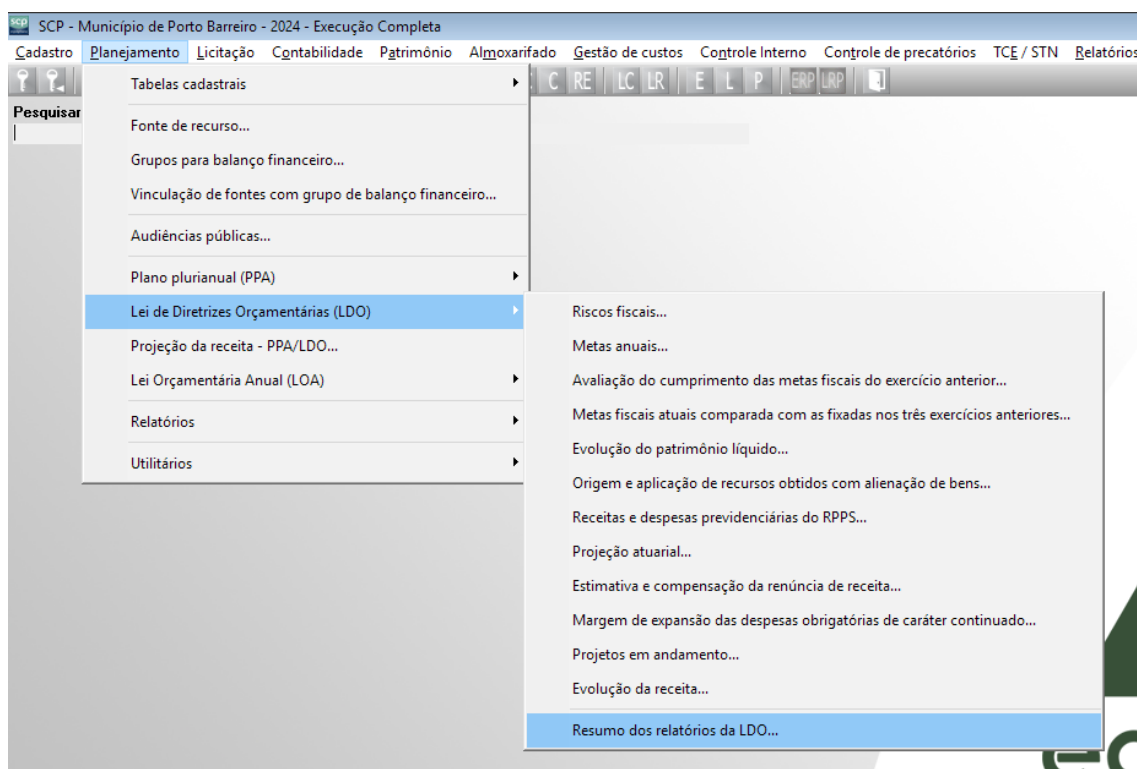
SCP - Município de Porto Barreiro - 2024 - Execução Completa

Cadastro Planejamento Licitação Contabilidade Patrimônio Almoxarifado Gestão de custos Controle Interno Controle de precatórios TCE / STN Relatórios

C RE LC LR E L P ERP LRP

Pesquisar

Tabelas cadastrais
Fonte de recurso...
Grupos para balanço financeiro...
Vinculação de fontes com grupo de balanço financeiro...
Audiências públicas...
Plano plurianual (PPA)
Lei de Diretrizes Orçamentárias (LDO)
Projeção da receita - PPA/LDO...
Lei Orçamentária Anual (LOA)
Relatórios
Utilitários

Riscos fiscais...
Metas anuais...
Avaliação do cumprimento das metas fiscais do exercício anterior...
Metas fiscais atuais comparada com as fixadas nos três exercícios anteriores...
Evolução do patrimônio líquido...
Origem e aplicação de recursos obtidos com alienação de bens...
Receitas e despesas previdenciárias do RPPS...
Projeção atuarial...
Estimativa e compensação da renúncia de receita...
Margem de expansão das despesas obrigatórias de caráter continuado...
Projetos em andamento...
Evolução da receita...
Resumo dos relatórios da LDO...